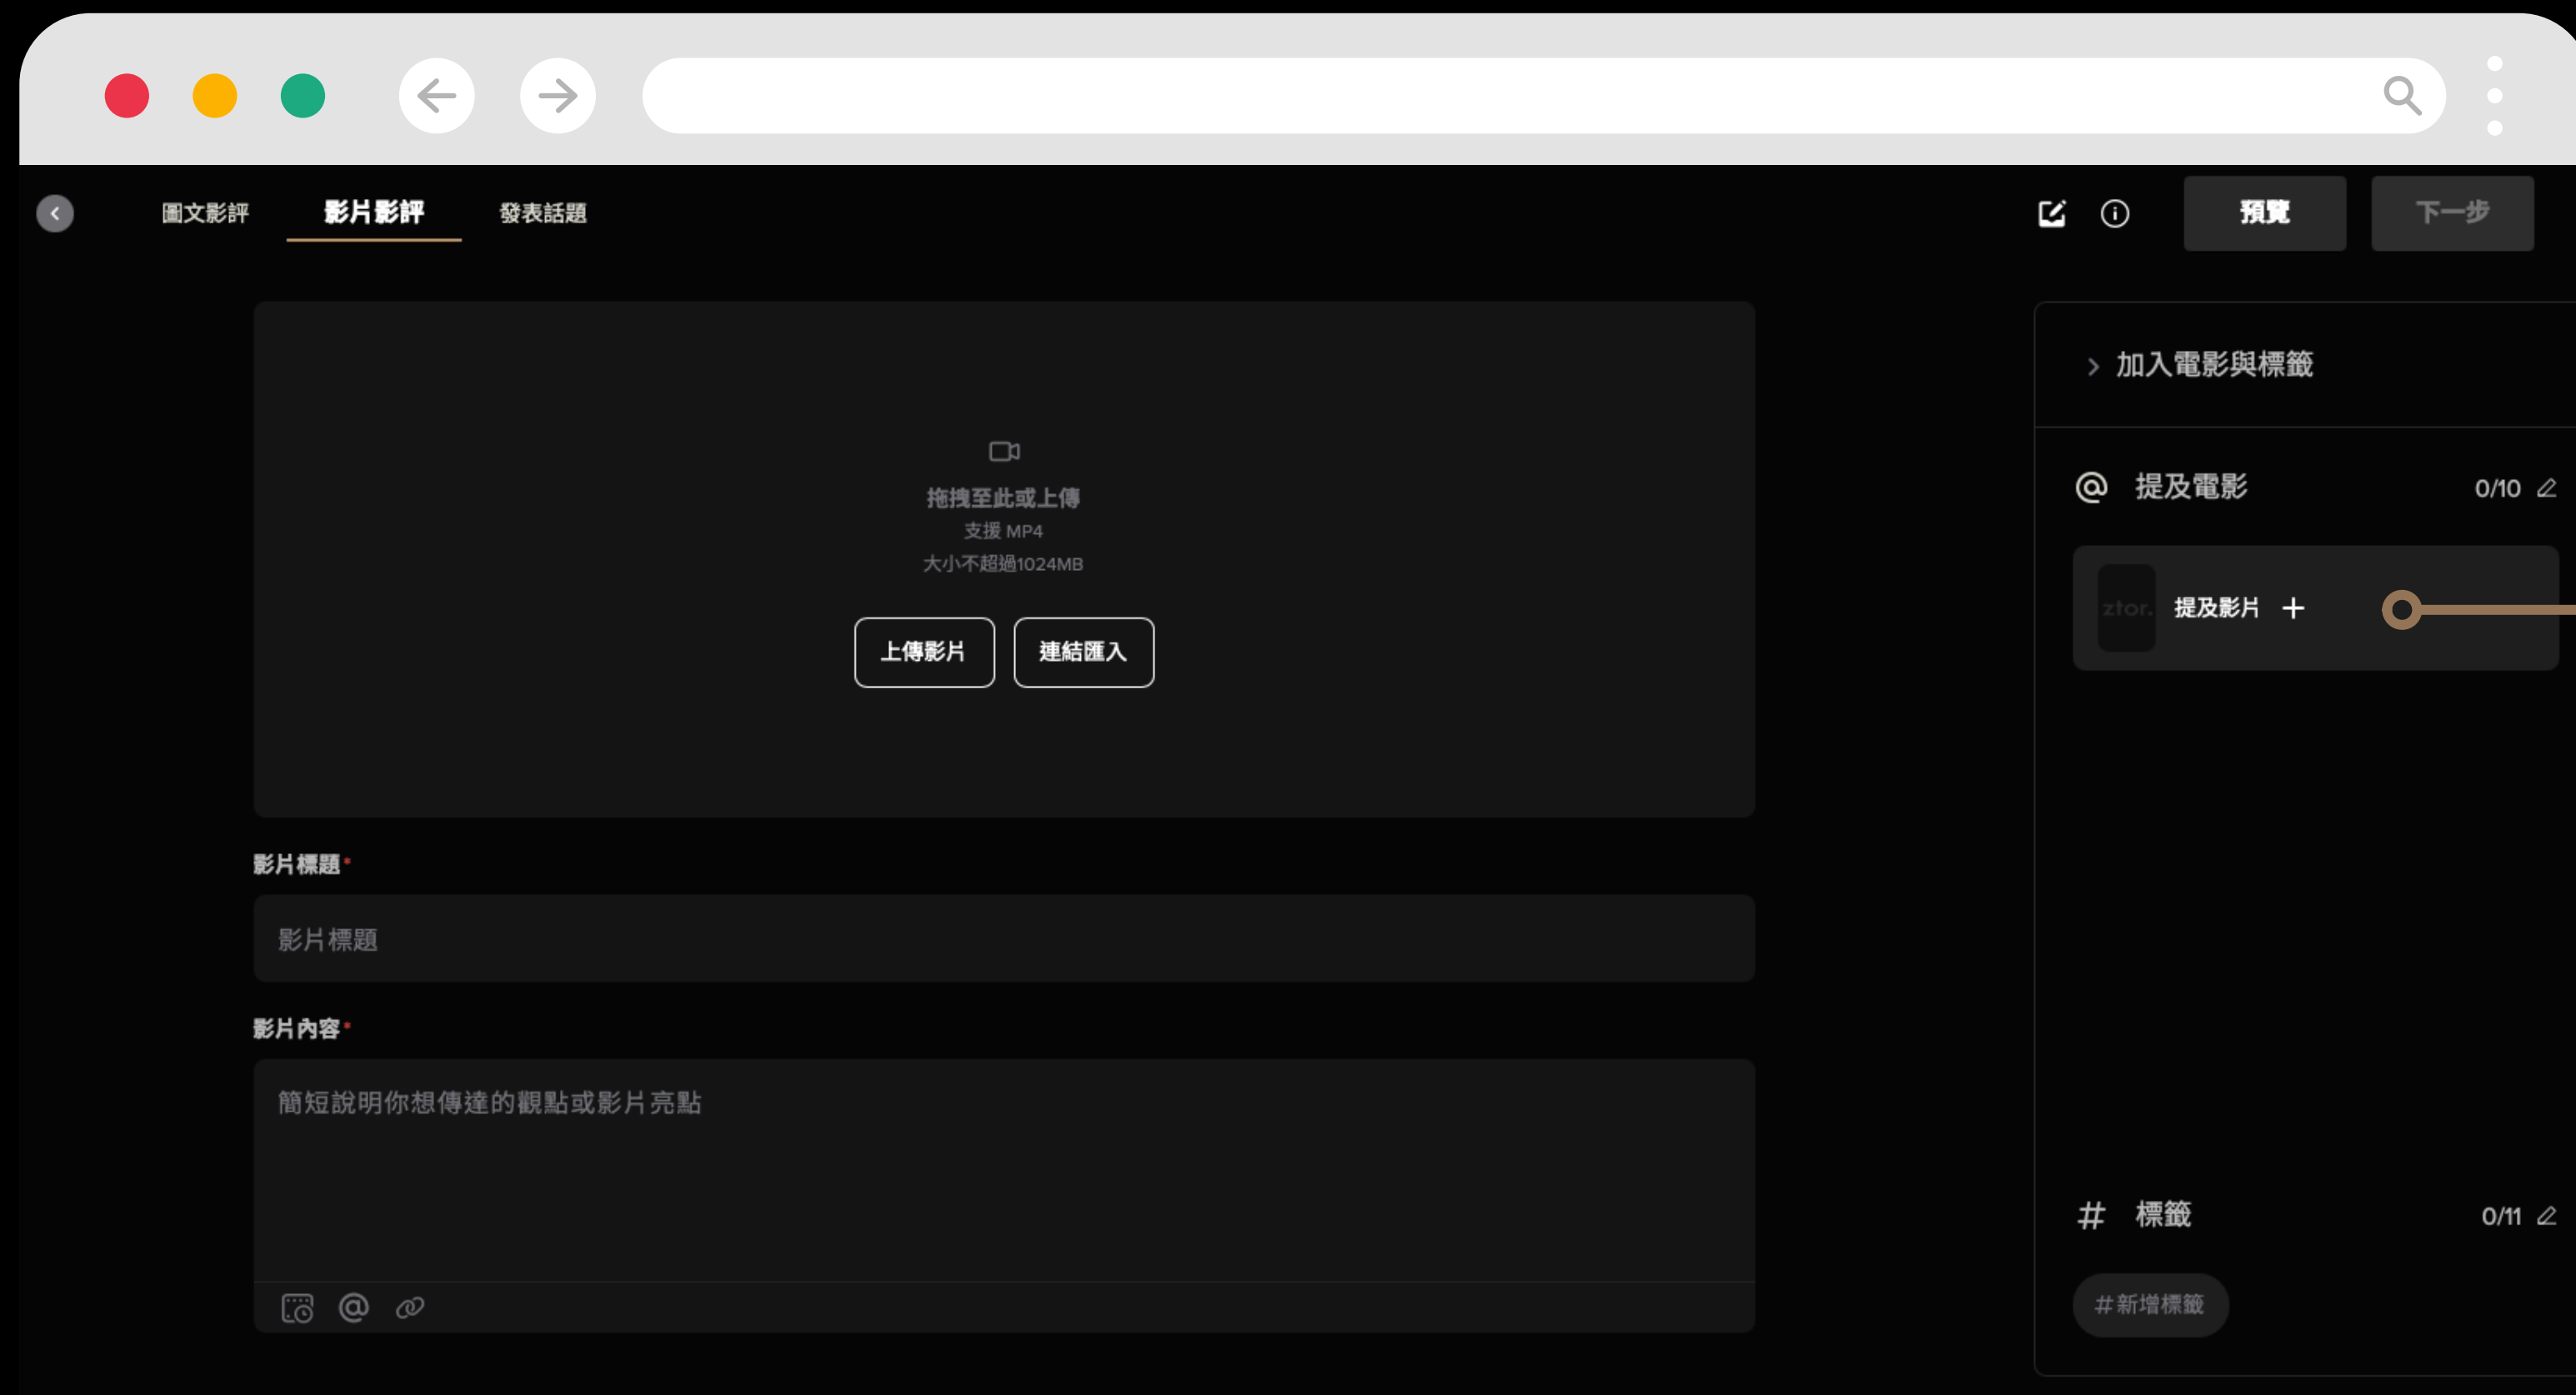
圖文影評 影片影評 發表話題

預覽 下一步

拖拽至此或上傳
支援 MP4
大小不超過1024MB

上傳影片 連結匯入

影片標題*

影片標題

影片內容*

簡短說明你想傳達的觀點或影片亮點

加入電影與標籤

@ 提及電影 0/10

ztor. 提及影片 +

# 標籤 0/11

#新增標籤